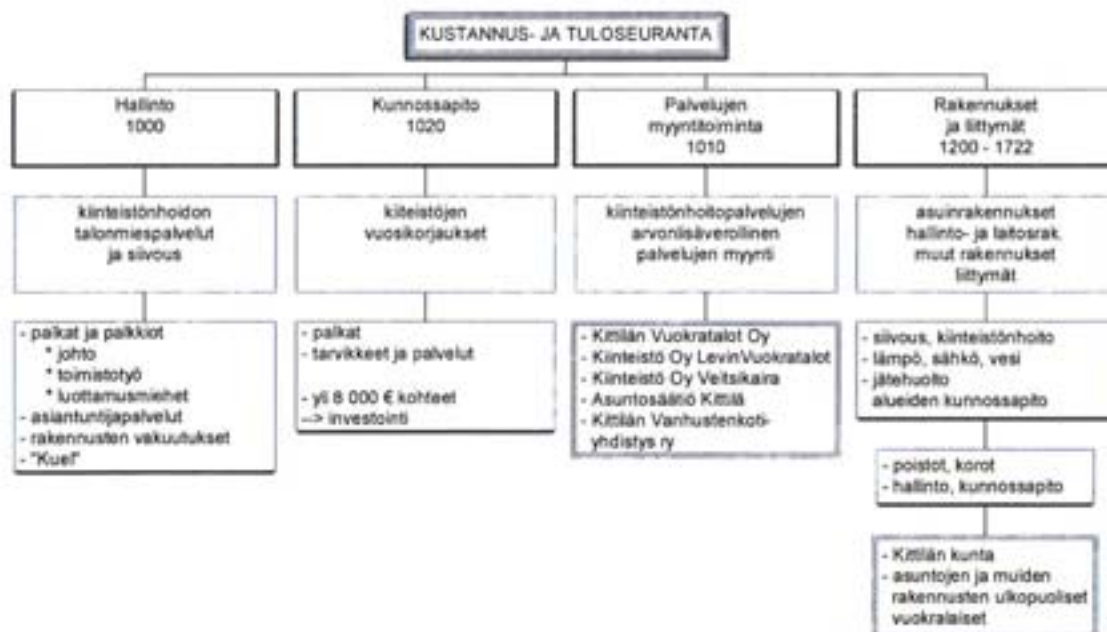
KUSTANNUS- JA TULOSEURANTA

Hallinto
1000

kiinteistönhoidon talonmiespalvelut ja siivous

- palkat ja palkkiot
* johto
* toimistotyö
* luottamusmiehet
- asiantuntijapalvelut
- rakennusten vakuutukset
- "Kuel"

Kunnossapito
1020

kiiteistöjen vuosikorjaukset

- palkat
- tarvikkeet ja palvelut

- yli 8 000 € kohteet
--> investointi

Palvelujen myyntitoiminta
1010

kiinteistönhoitopalvelujen arvonlisäverollinen palvelujen myynti

- Kittilän Vuokratalot Oy
- Kiinteistö Oy LevinVuokratalot
- Kiinteistö Oy Veitsikaira
- Asuntosäätiö Kittilä
- Kittilän Vanhustenkotiyhdistys ry

Rakennukset ja liittymät
1200 - 1722

asuinrakennukset hallinto- ja laitosrak. muut rakennukset liittymät

- siivous, kiinteistönhoito
- lämpö, sähkö, vesi
- jätehuolto
alueiden kunnossapito

- poistot, korot
- hallinto, kunnossapito

- Kittilän kunta
- asuntojen ja muiden rakennusten ulkopuoliset vuokralaiset